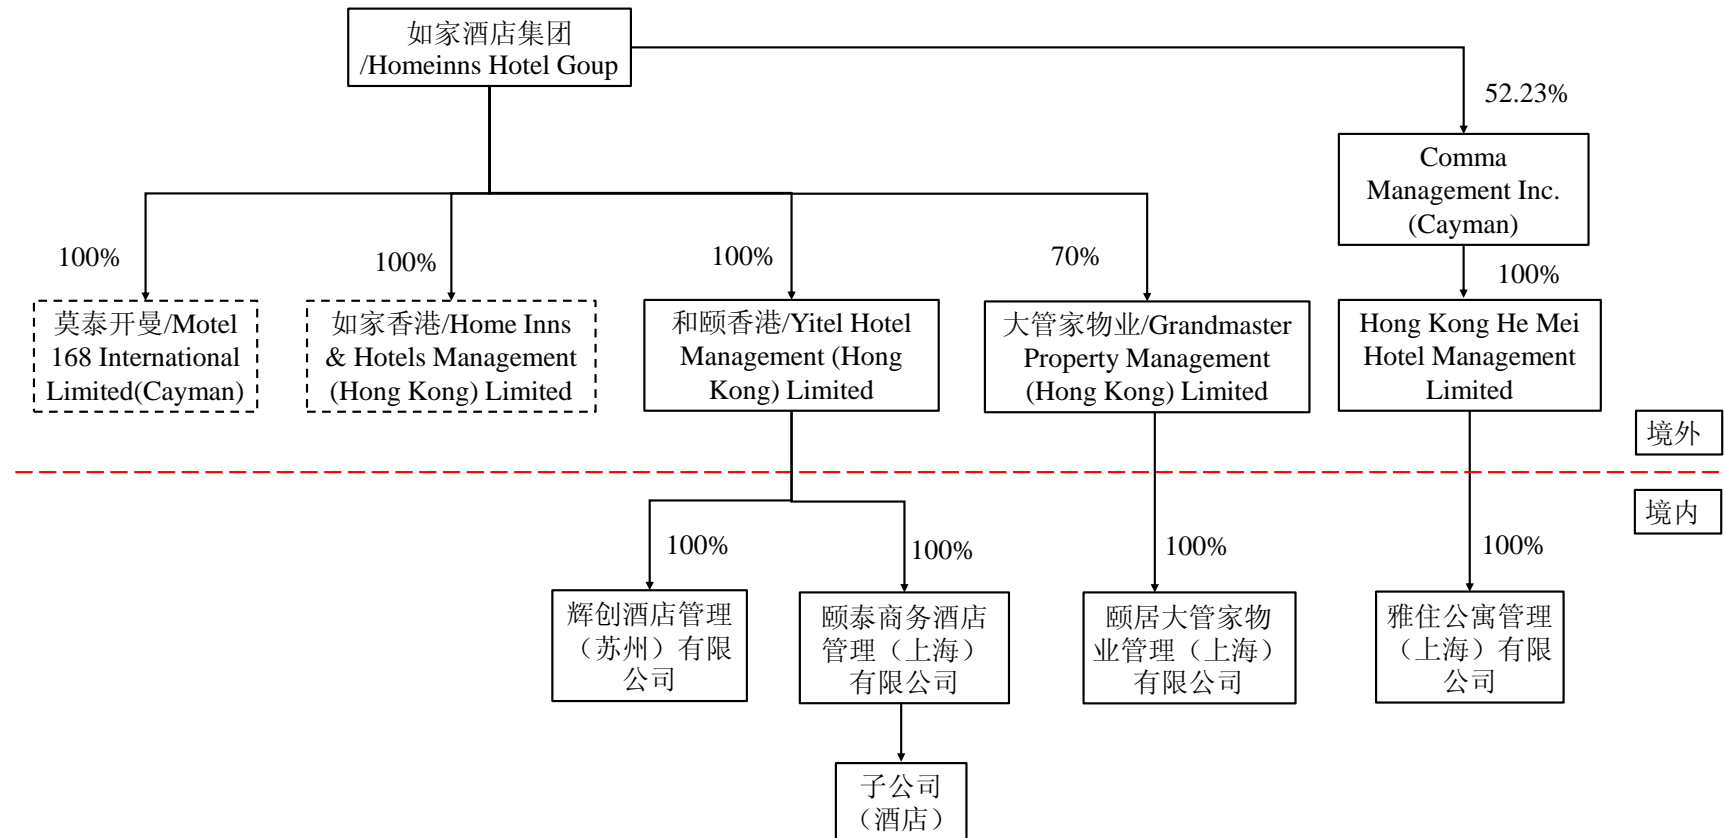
如家酒店集团
/Homeinns Hotel Goup

52.23%

Comma Management Inc. (Cayman)

100%

100%

100%

70%

100%

莫泰开曼/Motel 168 International Limited(Cayman)

如家香港/Home Inns & Hotels Management (Hong Kong) Limited

和颐香港/Yitel Hotel Management (Hong Kong) Limited

大管家物业/Grandmaster Property Management (Hong Kong) Limited

Hong Kong He Mei Hotel Management Limited

境外

境内

100%

100%

100%

100%

辉创酒店管理（苏州）有限公司

颐泰商务酒店管理（上海）有限公司

颐居大管家物业管理（上海）有限公司

雅住公寓管理（上海）有限公司

子公司（酒店）